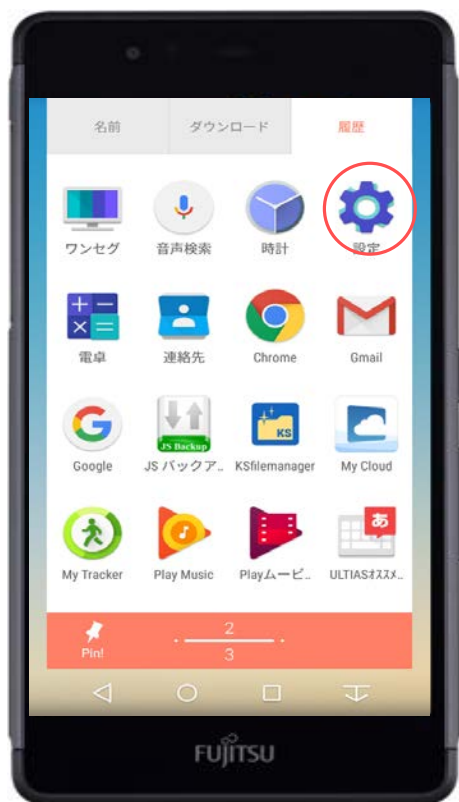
名前　ダウンロード　履歴

ワンセグ　音声検索　時計　設定

電卓　連絡先　Chrome　Gmail

Google　JS Backup JS バックア..　KS KSfilemanager　My Cloud

My Tracker　Play Music　Playムービ..　あ ULTIASオススメ..

Pin!　2 3

FUJITSU